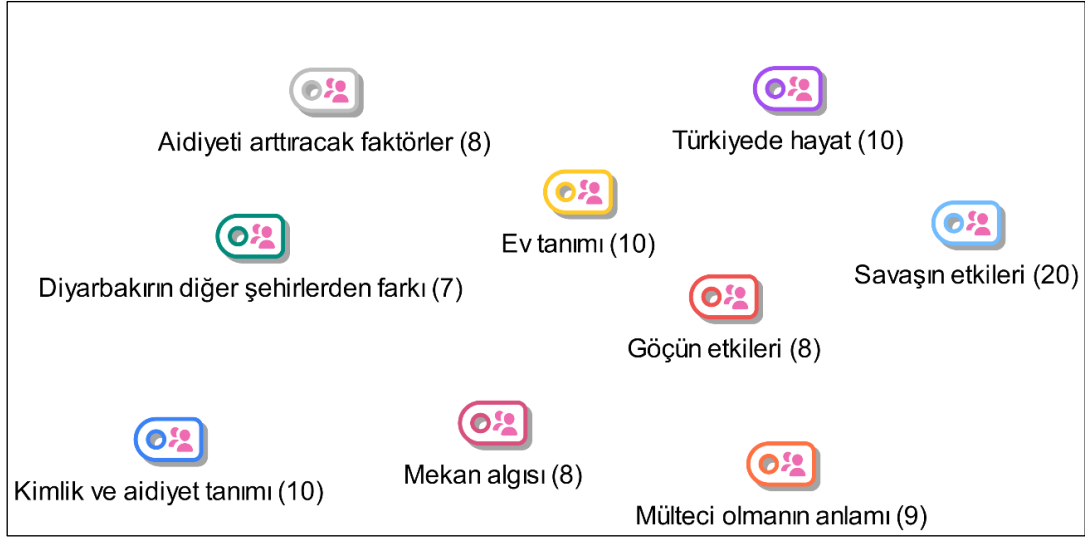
Aidiyeti arttıracak faktörler (8)

Türkiyede hayat (10)

Ev tanımı (10)

Diyarbakırın diğer şehirlerden farkı (7)

Savaşın etkileri (20)

Göçün etkileri (8)

Kimlik ve aidiyet tanımı (10)

Mekan algısı (8)

Mülteci olmanın anlamı (9)